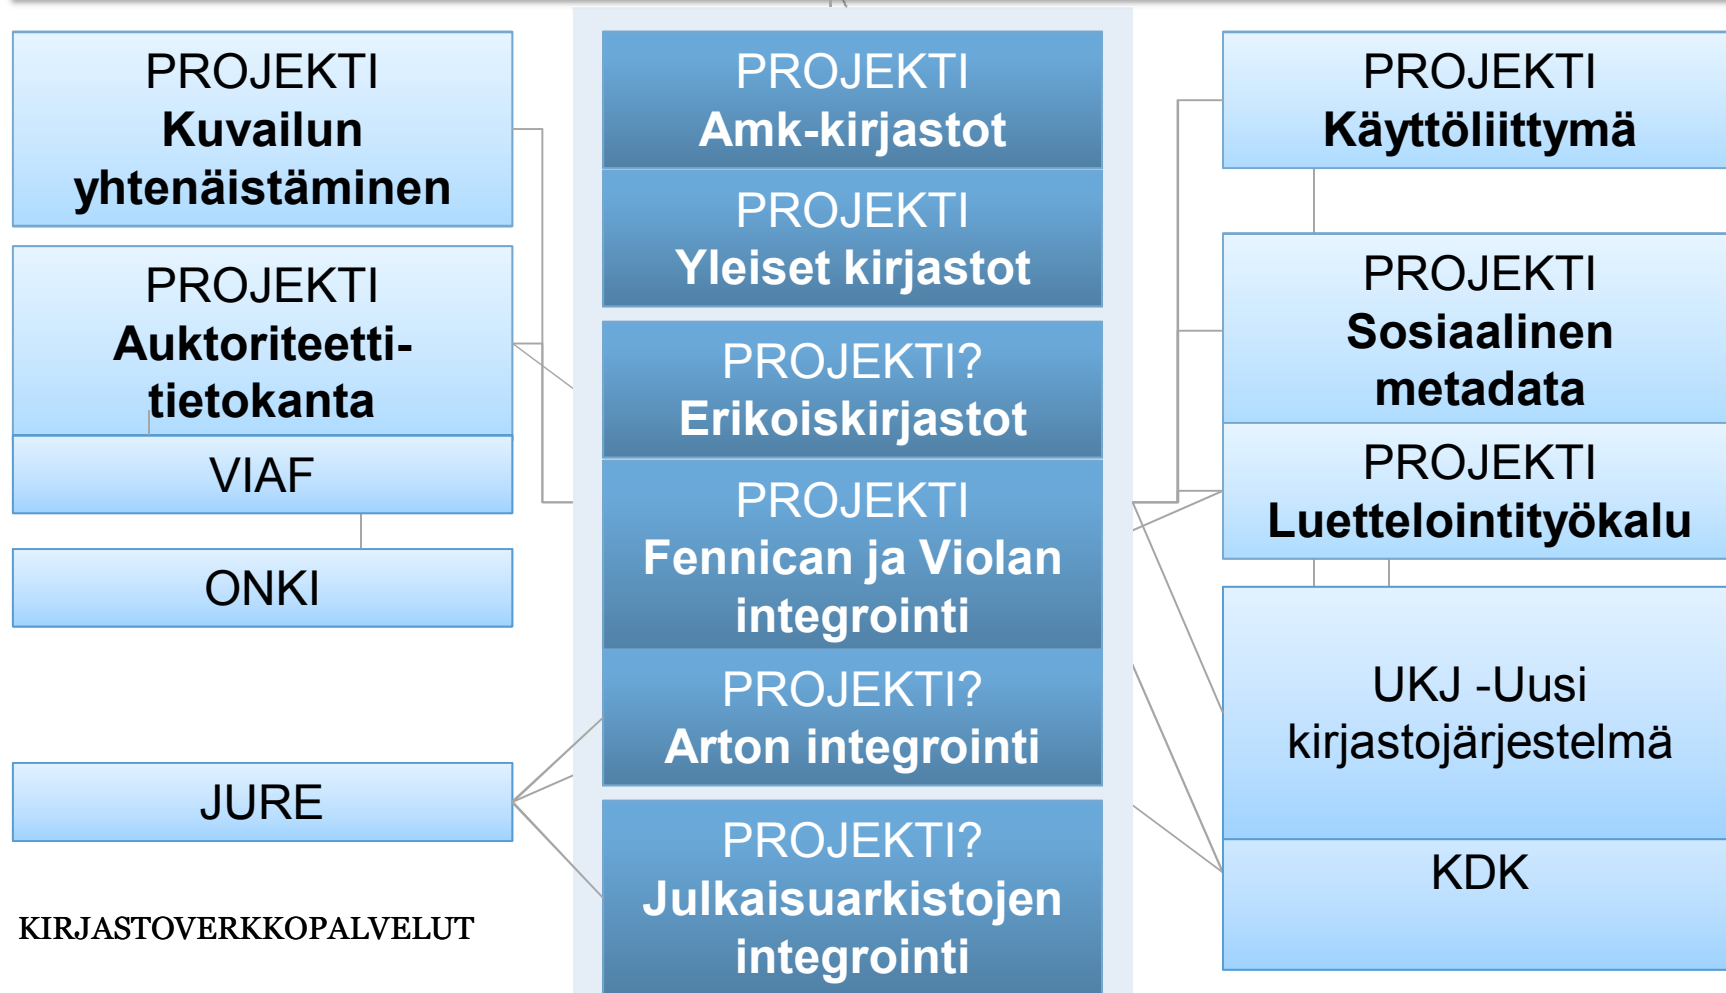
PROJEKTI
Kuvailun yhtenäistäminen

PROJEKTI
Auktoriteetti-tietokanta

VIAF

ONKI

JURE

KIRJASTOVERKKOPALVELUT

PROJEKTI
Amk-kirjastot

PROJEKTI
Yleiset kirjastot

PROJEKTI?
Erikoiskirjastot

PROJEKTI
Fennican ja Violan integrointi

PROJEKTI?
Arton integrointi

PROJEKTI?
Julkaisuarkistojen integrointi

PROJEKTI
Käyttöliittymä

PROJEKTI
Sosiaalinen metadata

PROJEKTI
Luettelointityökalu

UKJ -Uusi kirjastojärjestelmä

KDK